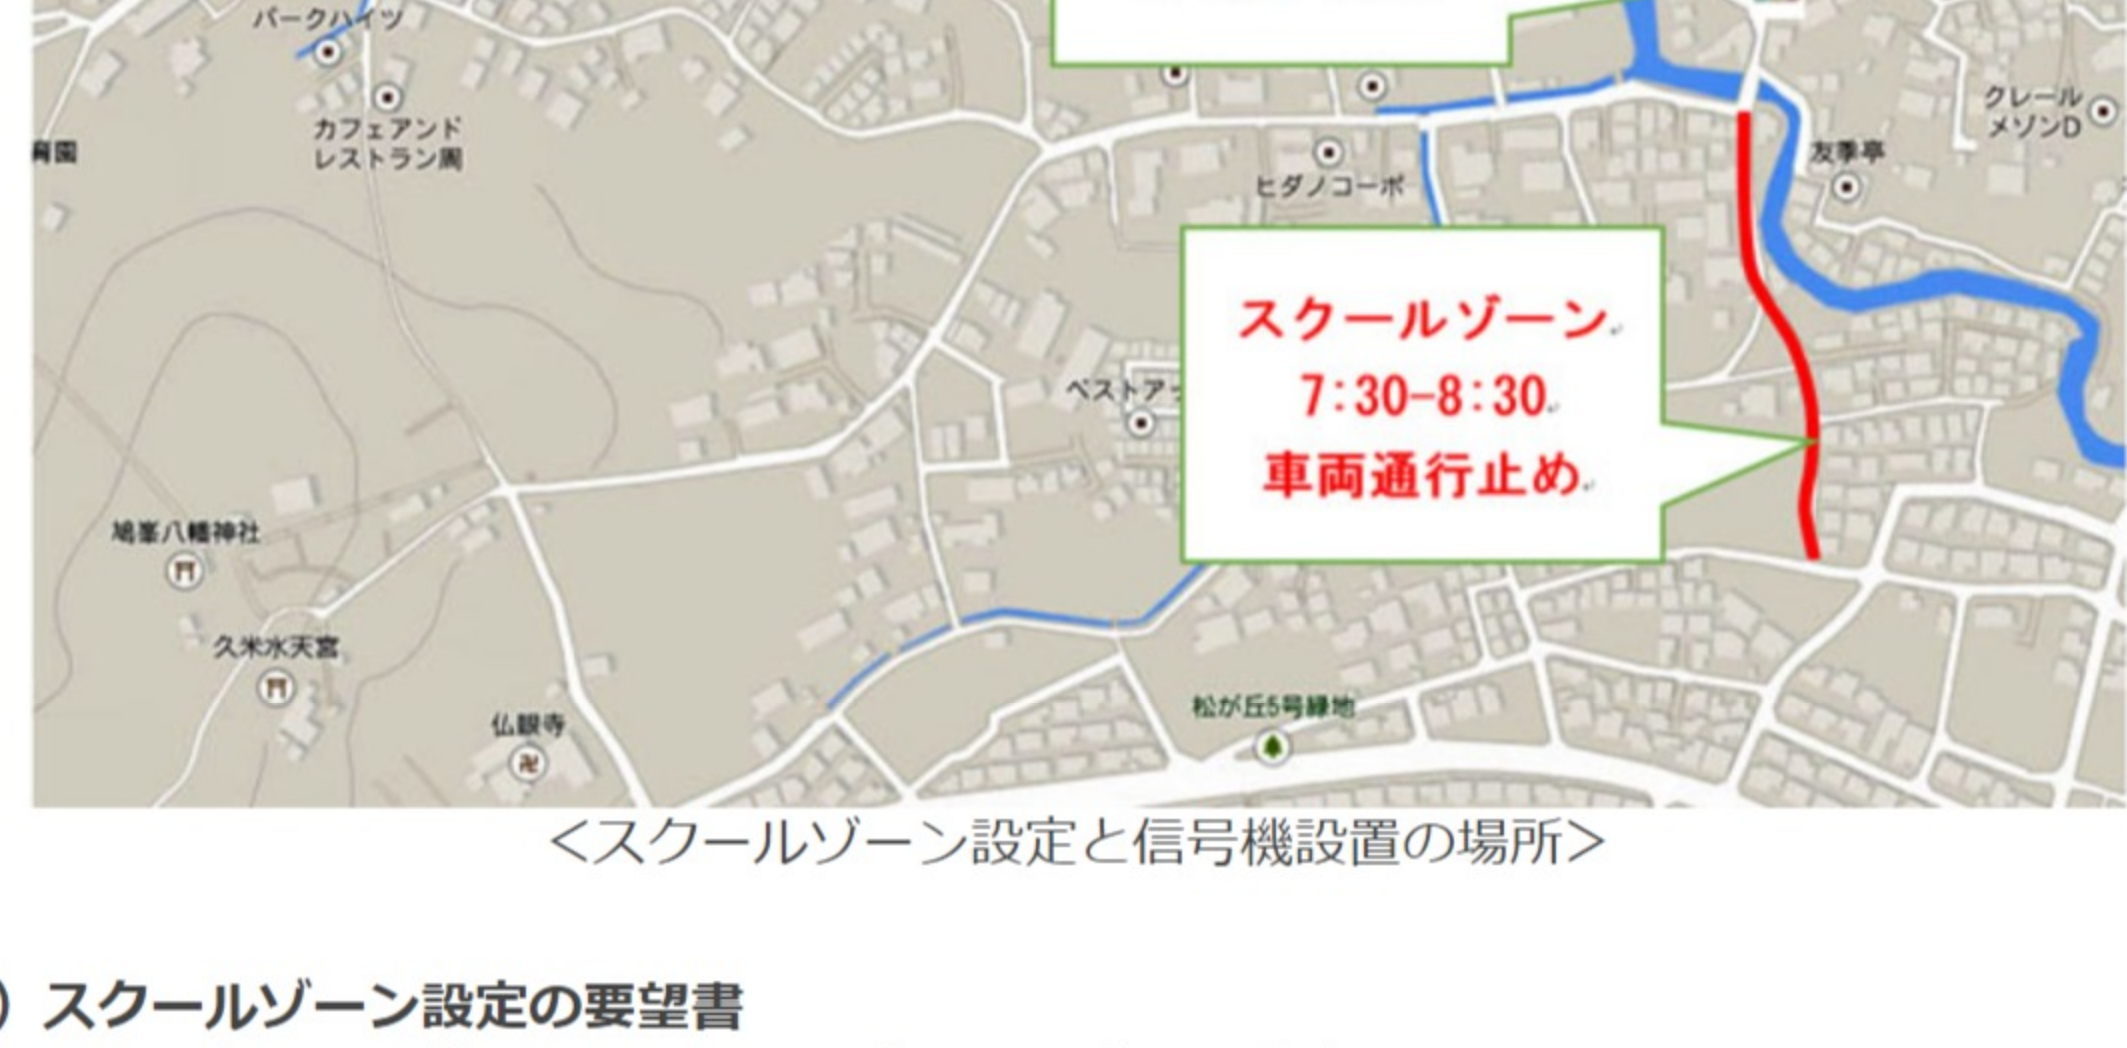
パークハイツ

カフェアンド
レストラン園

園

クレール
メゾンD

友季亭

ヒダノコーポ

スクールゾーン
7:30-8:30
車両通行止め

ベストア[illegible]

鳩峯八幡神社

久米水天宮

仏眼寺

松が丘5号緑地

<スクールゾーン設定と信号機設置の場所>

) スクールゾーン設定の要望書